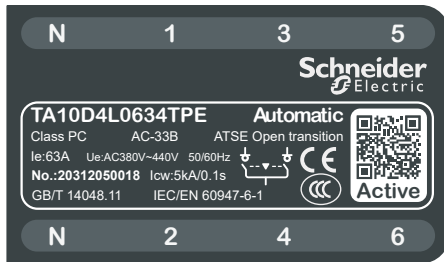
N 1 3 5

Schneider Electric

TA10D4L0634TPE Automatic
Class PC AC-33B ATSE Open transition
Ie:63A Ue:AC380V~440V 50/60Hz
No.:20312050018 Icw:5kA/0.1s
GB/T 14048.11 IEC/EN 60947-6-1

CE

Active

N 2 4 6